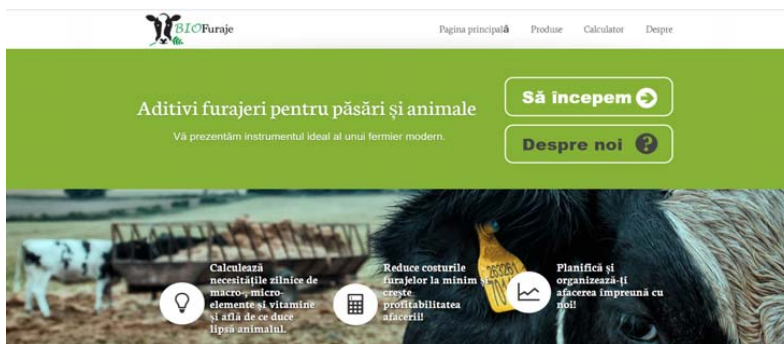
BIOFuraje

Pagina principală Produse Calculator Despre

Aditivi furajeri pentru păsări și animale

Vă prezentăm instrumentul ideal al unui fermier modern.

Să începem

Despre noi

Calculează necesitățile zilnice de macro-, micro-elemente și vitamine și află de ce duce lipsă animalul.

Reduce costurile furajelor la minim și crește profitabilitatea afacerii!

Planifică și organizează-ți afacerea împreună cu noi!